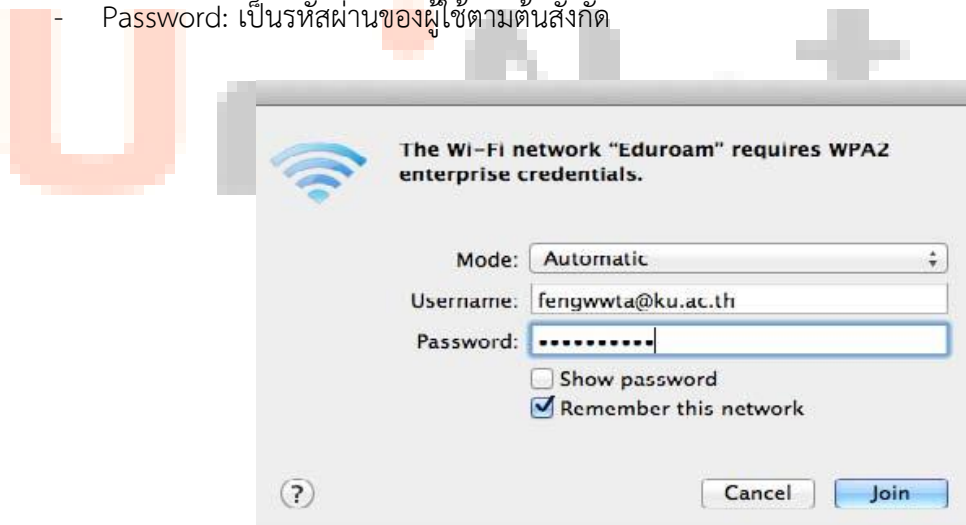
- Password: เป็นรหัสผ่านของผู้ใช้ตามต้นสังกัด

The Wi-Fi network "Eduroam" requires WPA2 enterprise credentials.

Mode: Automatic

Username: fengwwta@ku.ac.th

Password: ••••••••••

Show password

Remember this network

?

Cancel

Join